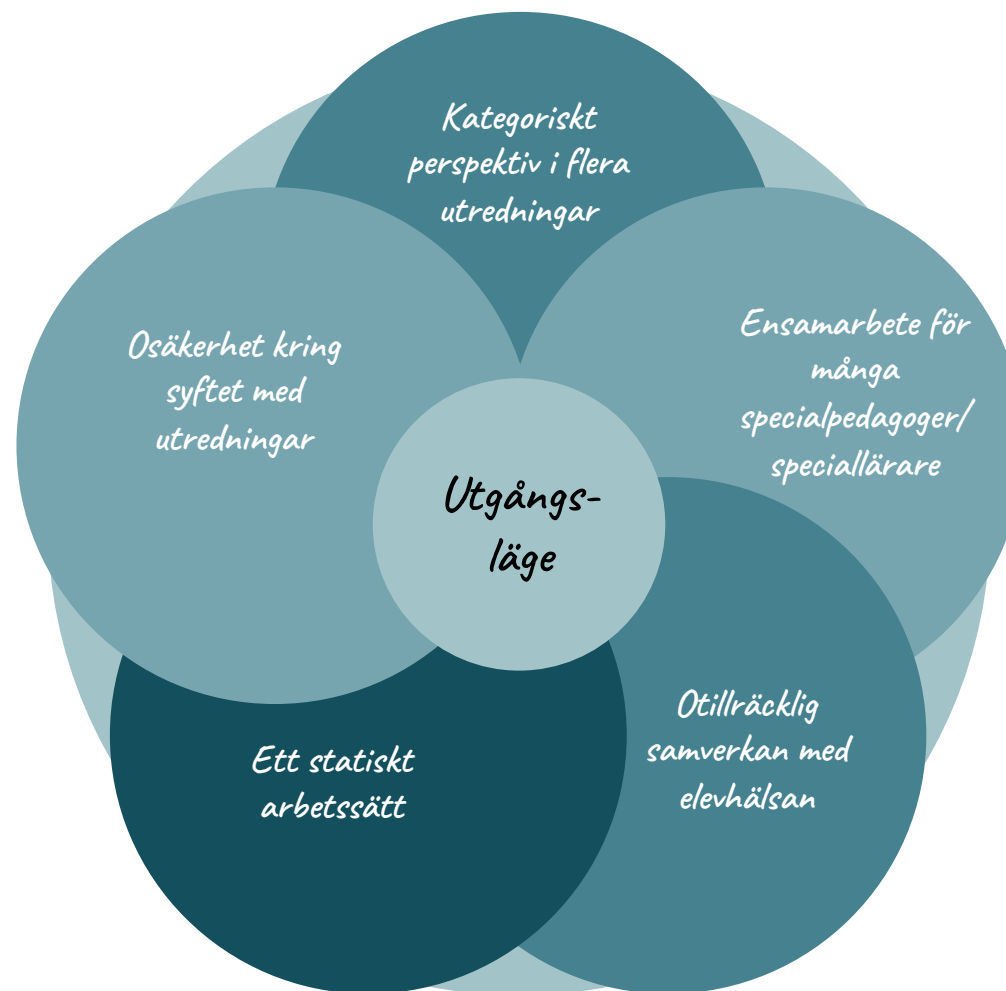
Kategoriskt perspektiv i flera utredningar

Osäkerhet kring syftet med utredningar

Ensamarbete för många specialpedagoger/ speciallärare

Utgångs-läge

Ett statiskt arbetssätt

Otillräcklig samverkan med elevhälsan